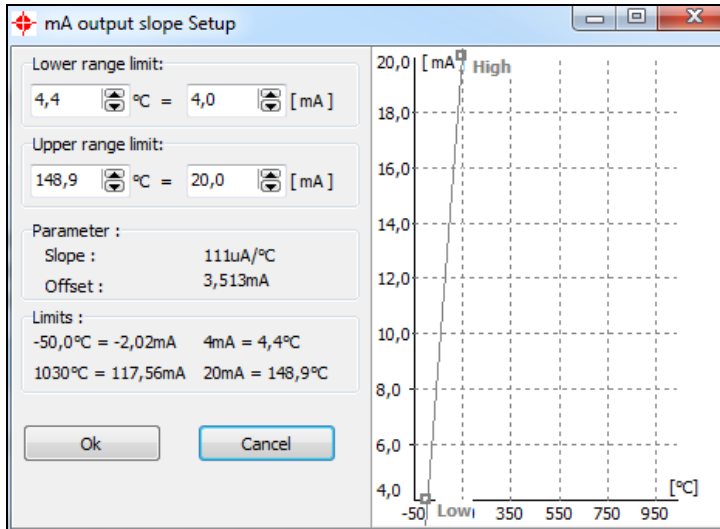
mA output slope Setup

Lower range limit:
4,4 °C = 4,0 [ mA ]

Upper range limit:
148,9 °C = 20,0 [ mA ]

Parameter :
Slope : 111uA/°C
Offset : 3,513mA

Limits :
-50,0°C = -2,02mA 4mA = 4,4°C
1030°C = 117,56mA 20mA = 148,9°C

Ok Cancel

20,0 [ mA ] High
18,0
16,0
14,0
12,0
10,0
8,0
6,0
4,0
-50 Low 350 550 750 950 [°C]